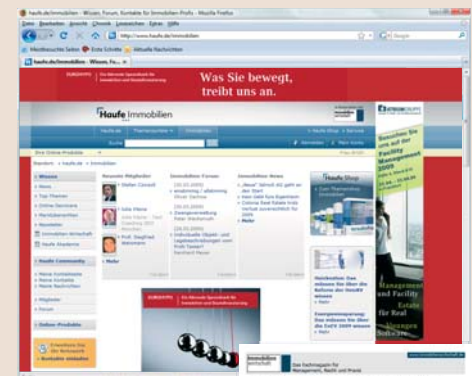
haufe.de/Immobilien - Wissen, Forum, Kontakte für Immobilien-Profis - Mozilla Firefox

Datei Bearbeiten Ansicht Chronik Lesezeichen Extras Hilfe

http://www.haufe.de/immobilien

Google

Meistbesuchte Seiten Erste Schritte Aktuelle Nachrichten

haufe.de/Immobilien - Wissen, Fo...

EUROHYPO

Was Sie bewegt,
treibt uns an.

Haufe Immobilien

Haufe.de

Suche

Ihre Online-Produkte

Wissen

News

Top-Themen

Online-Seminare

Marktübersichten

Newsletter

Immobilien Wirtschaft

Haufe Akademie

Haufe Community

Forum

Online-Produkte

Neueste Mitglieder

Immobilien Forum

Immobilien News

Mehr

Haufe Shop

Management und Facility

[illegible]

Immobilien Wirtschaft